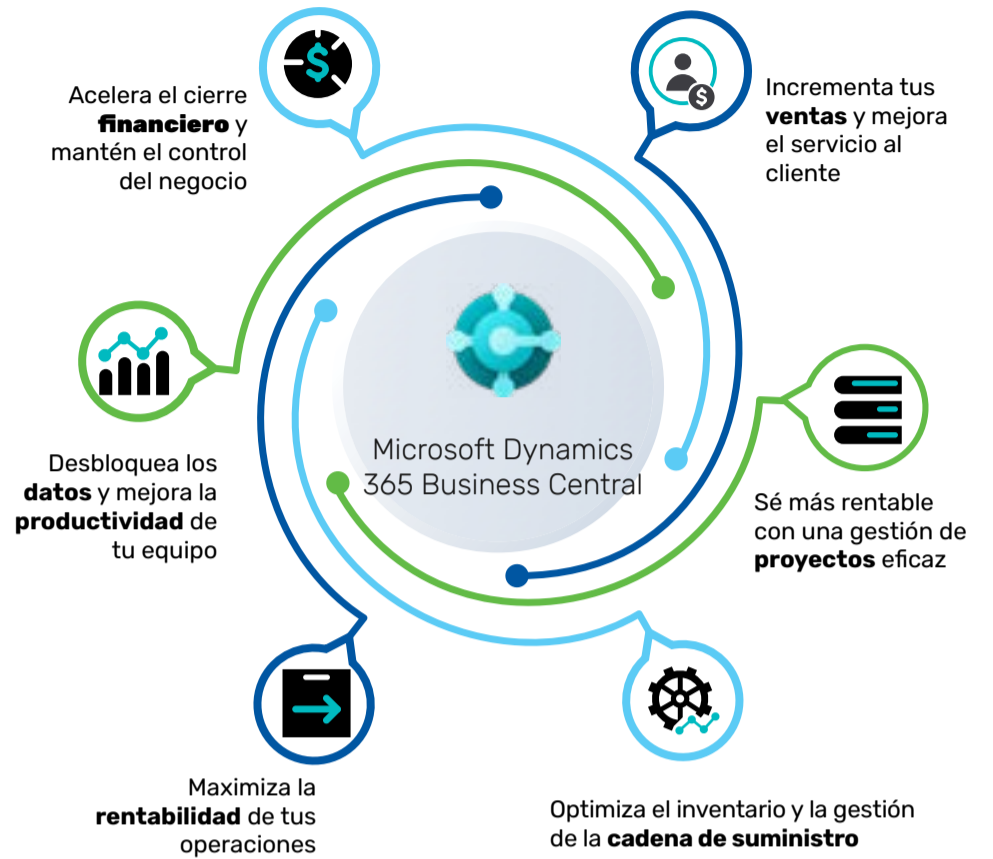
Acelera el cierre **financiero** y mantén el control del negocio

Incrementa tus **ventas** y mejora el servicio al cliente

Microsoft Dynamics 365 Business Central

Desbloquea los **datos** y mejora la **productividad** de tu equipo

Sé más rentable con una gestión de **proyectos** eficaz

Maximiza la **rentabilidad** de tus operaciones

Optimiza el inventario y la gestión de la **cadena de suministro**